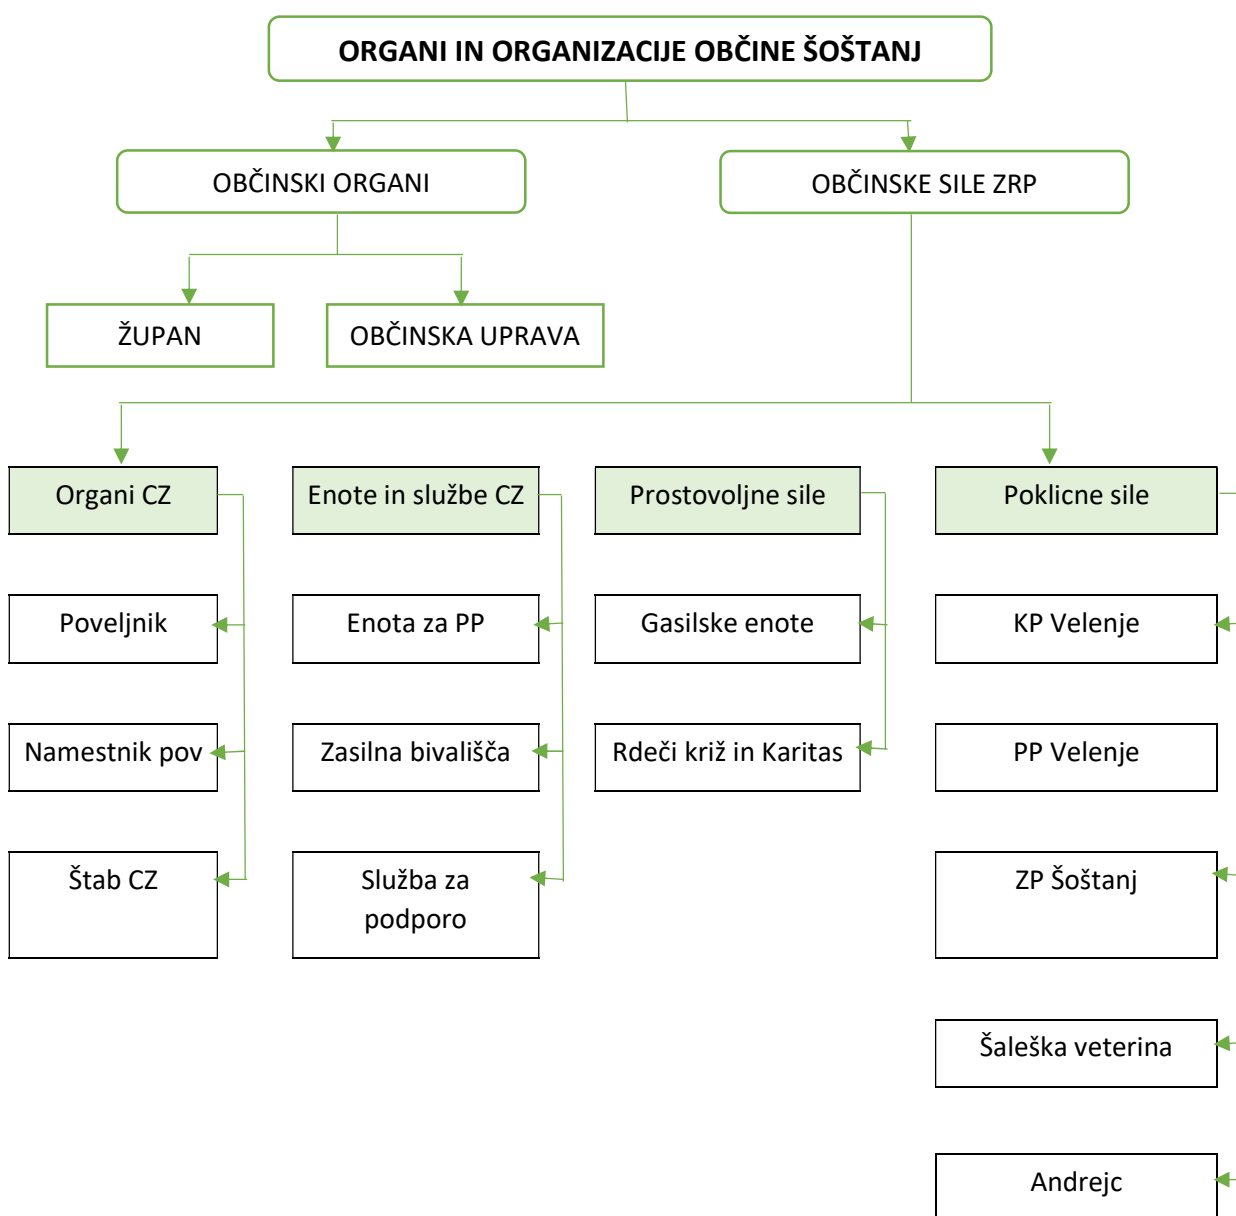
ORGANI IN ORGANIZACIJE OBČINE ŠOŠTANJ

OBČINSKI ORGANI

OBČINSKE SILE ZRP

ŽUPAN

OBČINSKA UPRAVA

Organi CZ

Poveljnik

Namestnik pov

Štab CZ

Enote in službe CZ

Enota za PP

Zasilna bivališča

Služba za podporo

Prostovoljne sile

Gasilske enote

Rdeči križ in Karitas

Poklicne sile

KP Velenje

PP Velenje

ZP Šoštanj

Šaleška veterina

Andrejc